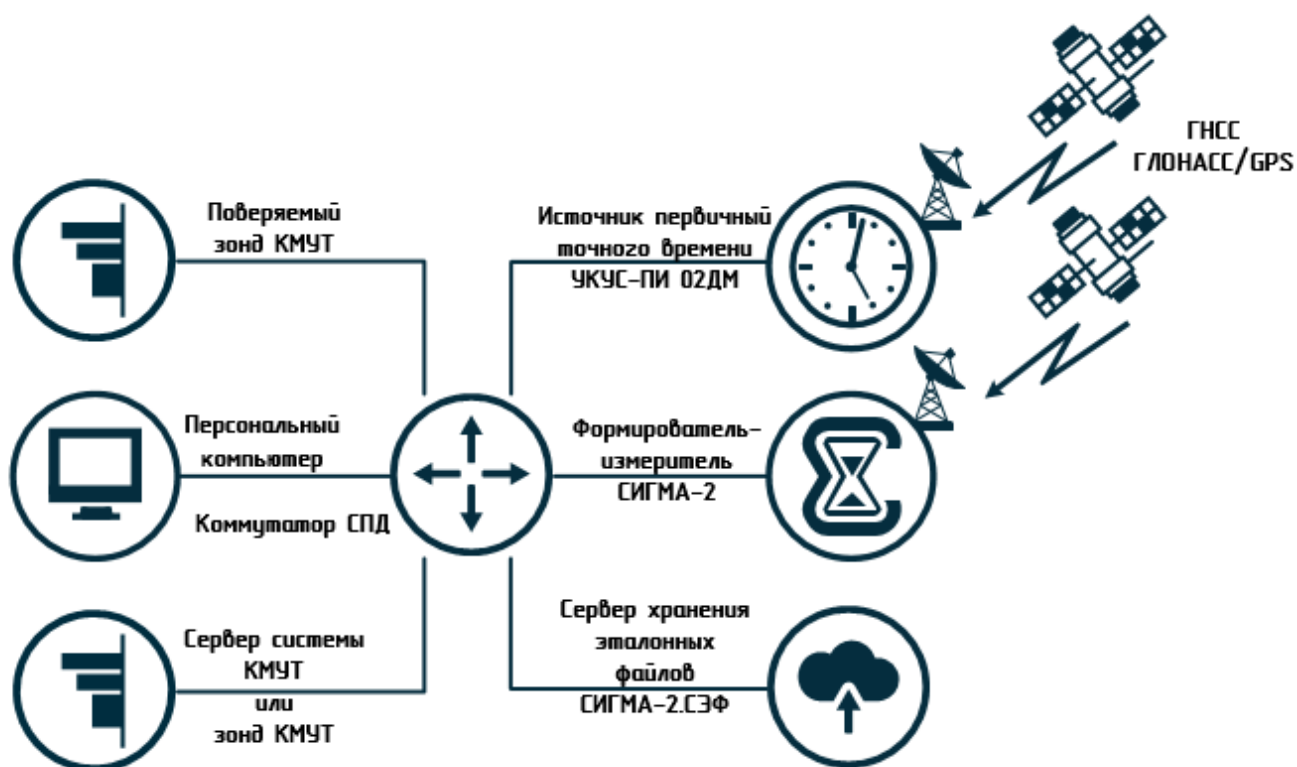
ГНСС
ГЛОНАСС/GPS

Поверяемый зонд КМУТ

Источник первичный точного времени УКУС-ПИ 02ДМ

Персональный компьютер

Коммутатор СПД

Формирователь-измеритель СИГМА-2

Сервер хранения эталонных файлов СИГМА-2.СЭФ

Сервер системы КМУТ или зонд КМУТ